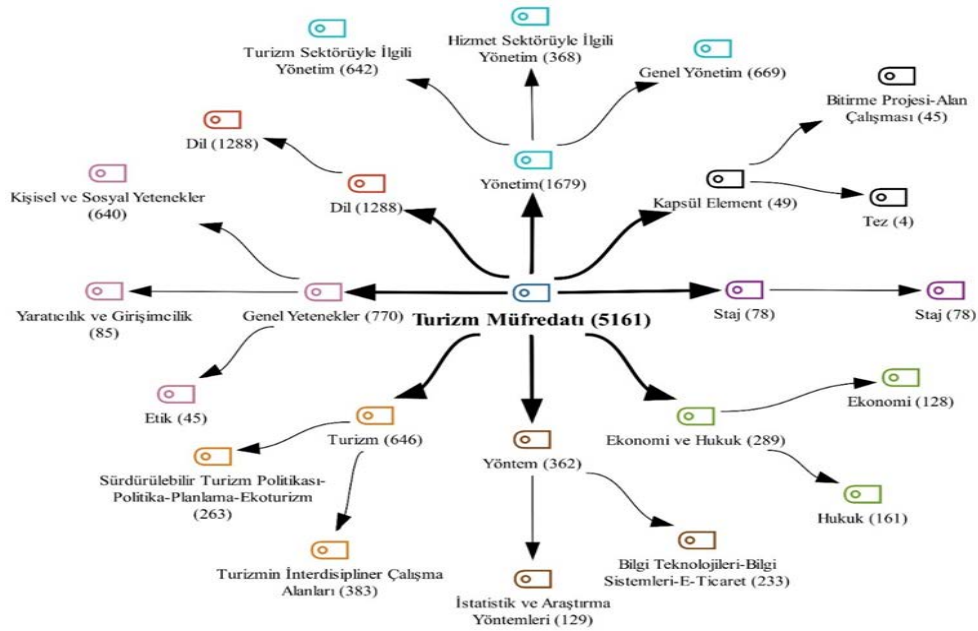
Turizm Sektörüyle İlgili Yönetim (642)

Hizmet Sektörüyle İlgili Yönetim (368)

Genel Yönetim (669)

Bitirme Projesi-Alan Çalışması (45)

Dil (1288)

Yönetim(1679)

Kişisel ve Sosyal Yetenekler (640)

Dil (1288)

Kapsül Element (49)

Tez (4)

Yaratıcılık ve Girişimcilik (85)

Genel Yetenekler (770)

Turizm Müfredatı (5161)

Staj (78)

Staj (78)

Etik (45)

Ekonomi (128)

Turizm (646)

Ekonomi ve Hukuk (289)

Sürdürülebilir Turizm Politikası-Politika-Planlama-Ekoturizm (263)

Yöntem (362)

Hukuk (161)

Turizmin İnterdisipliner Çalışma Alanları (383)

Bilgi Teknolojileri-Bilgi Sistemleri-E-Ticaret (233)

İstatistik ve Araştırma Yöntemleri (129)